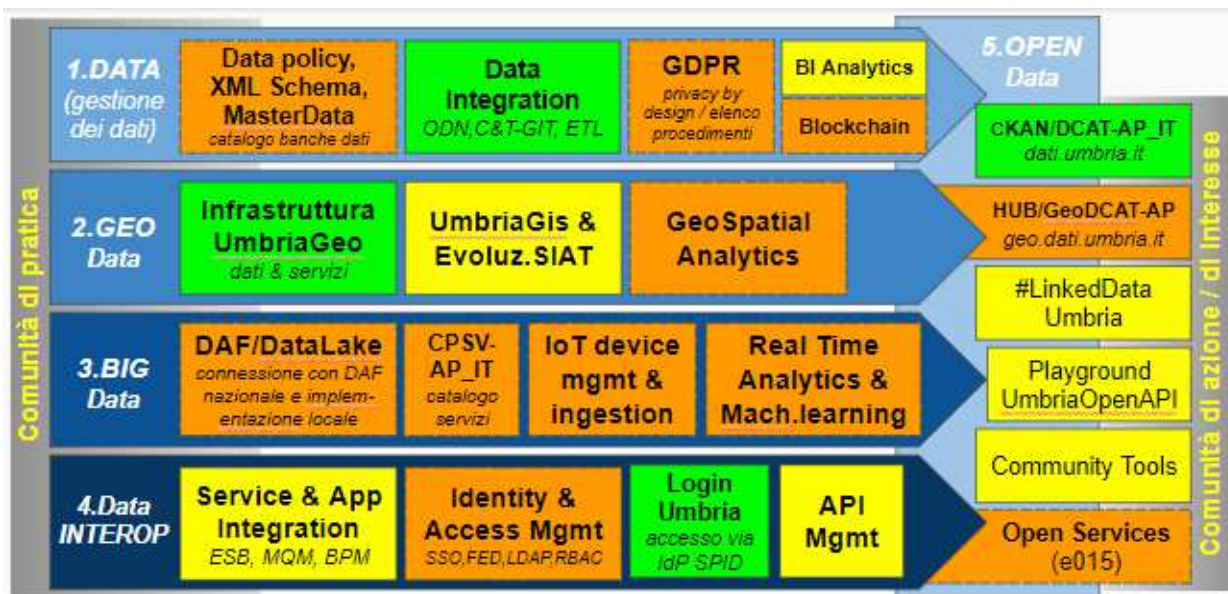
Comunità di pratica

1.DATA (gestione dei dati)

Data policy, XML Schema, MasterData
catalogo banche dati

Data Integration
ODN,C&T-GIT, ETL

GDPR
privacy by design / elenco procedimenti

BI Analytics

Blockchain

2.GEO Data

Infrastruttura UmbriaGeo
dati & servizi

UmbriaGis & Evoluz.SIAT

GeoSpatial Analytics

3.BIG Data

DAF/DataLake
connessione con DAF nazionale e implementazione locale

CPSV-AP_IT
catalogo servizi

IoT device mgmt & ingestion

Real Time Analytics & Mach.learning

4.Data INTEROP

Service & App Integration
ESB, MQM, BPM

Identity & Access Mgmt
SSO,FED,LDAP,RBAC

Login Umbria
accesso via IdP SPID

API Mgmt

5.OPEN Data

Comunità di azione / di interesse

CKAN/DCAT-AP_IT
dati.umbria.it

HUB/GeoDCAT-AP
geo.dati.umbria.it

#LinkedData Umbria

Playground UmbriaOpenAPI

Community Tools

Open Services (e015)